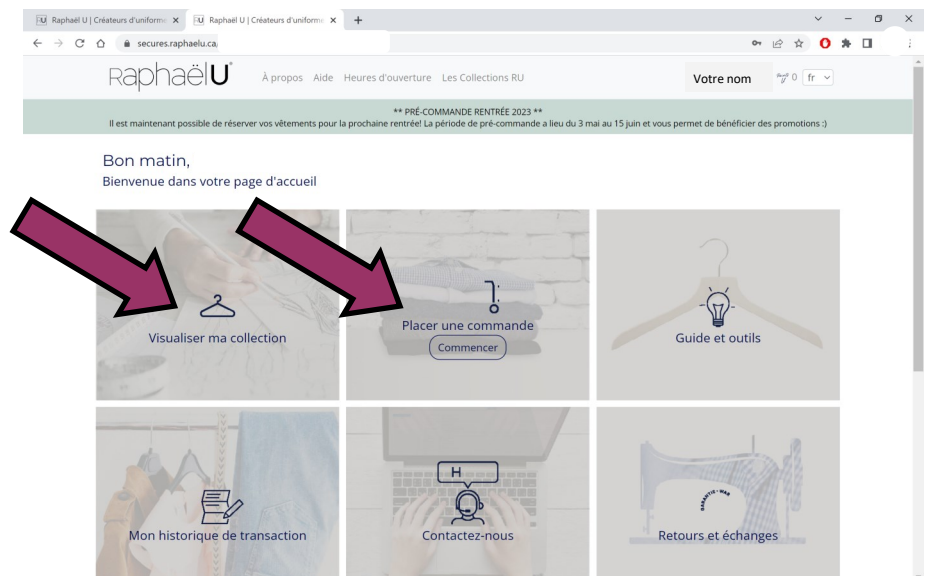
RU Raphaël U | Créateurs d'uniforme ×
RU Raphaël U | Créateurs d'uniforme ×
+

secures.raphaelu.ca

RaphaëlU
À propos Aide Heures d'ouverture Les Collections RU
Votre nom
0 fr

** PRÉ-COMMANDE RENTRÉE 2023 **
Il est maintenant possible de réserver vos vêtements pour la prochaine rentrée! La période de pré-commande a lieu du 3 mai au 15 juin et vous permet de bénéficier des promotions :)

Bon matin,
Bienvenue dans votre page d'accueil

Visualiser ma collection

Placer une commande
Commencer

Guide et outils

Mon historique de transaction

H
Contactez-nous

GARANTIE • MAX
Retours et échanges